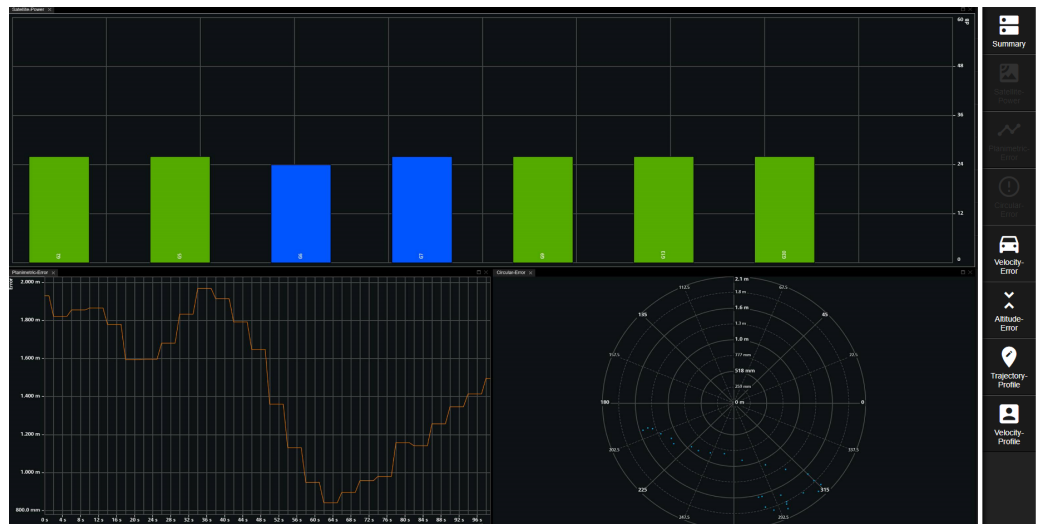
Satellite-Power ×

dB
60
48
36
24
12
0

G1
G5
I3
E7
G9
G13
G29

Planimetric-Error ×

Error
2.000 m
1.800 m
1.600 m
1.400 m
1.200 m
1.000 m
800.0 mm

0 s
4 s
8 s
12 s
16 s
20 s
24 s
28 s
32 s
36 s
40 s
44 s
48 s
52 s
56 s
60 s
64 s
68 s
72 s
76 s
80 s
84 s
88 s
92 s
96 s

Circular-Error ×

2.1 m
1.8 m
1.6 m
1.3 m
1.0 m
777 mm
518 mm
259 mm
0 m

112.5
90
67.5
135
45
157.5
22.5
180
0
202.5
337.5
225
315
247.5
292.5

Summary
Satellite-Power
Planimetric-Error
Circular-Error
Velocity-Error
Altitude-Error
Trajectory-Profile
Velocity-Profile